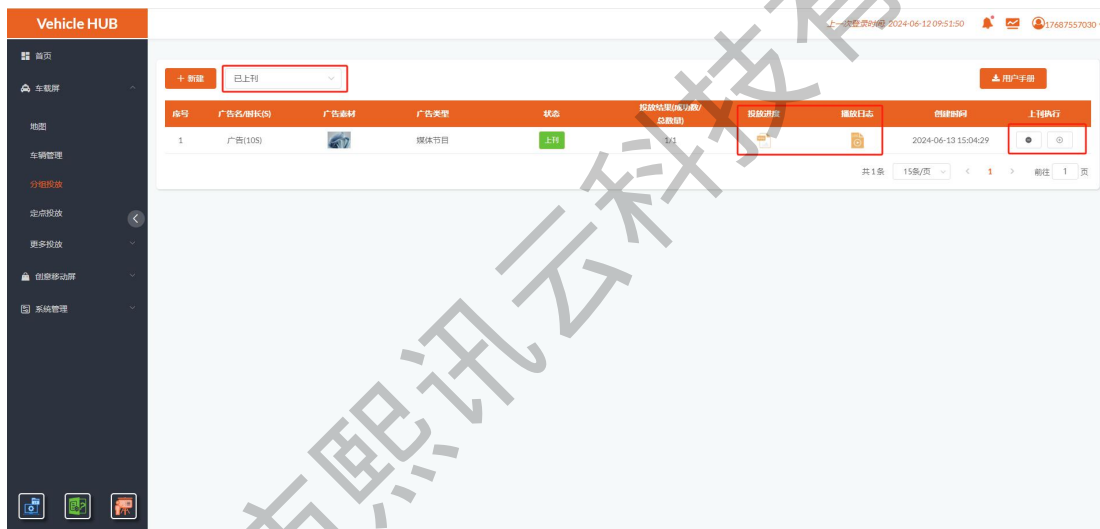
Vehicle HUB

上一次登录时间: 2024-06-12 09:51:50 17687557030

首页
车载屏
地图
车辆管理
分组投放
定点投放
更多投放
创意移动屏
系统管理

+ 新建
已上刊
用户手册

| 序号 | 广告名/时长(S) | 广告素材 | 广告类型 | 状态 | 投放结果(成功数/总数量) | 投放进度 | 播放日志 | 创建时间 | 上刊执行 |
|---|---|---|---|---|---|---|---|---|---|
| 1 | 广告(10S) | | 媒体节目 | 上刊 | 1/1 | | | 2024-06-13 15:04:29 | |

共1条 15条/页 < 1 > 前往 1 页

有熙讯云科技有